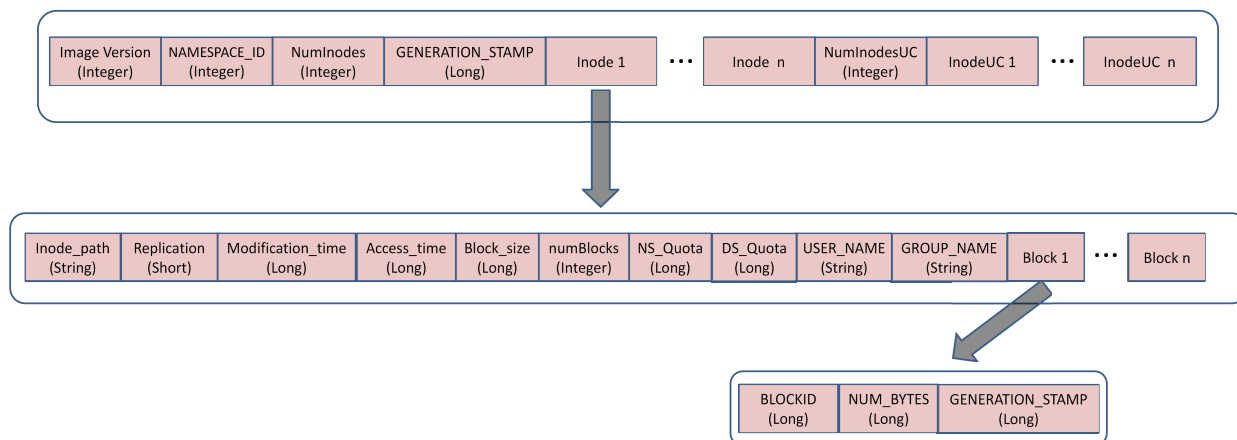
| Image Version (Integer) | NAMESPACE_ID (Integer) | NumInodes (Integer) | GENERATION_STAMP (Long) | Inode 1 | … | Inode n | NumInodesUC (Integer) | InodeUC 1 | … | InodeUC n |
|---|---|---|---|---|---|---|---|---|---|---|

| Inode_path (String) | Replication (Short) | Modification_time (Long) | Access_time (Long) | Block_size (Long) | numBlocks (Integer) | NS_Quota (Long) | DS_Quota (Long) | USER_NAME (String) | GROUP_NAME (String) | Block 1 | … | Block n |
|---|---|---|---|---|---|---|---|---|---|---|---|---|

| BLOCKID (Long) | NUM_BYTES (Long) | GENERATION_STAMP (Long) |
|---|---|---|